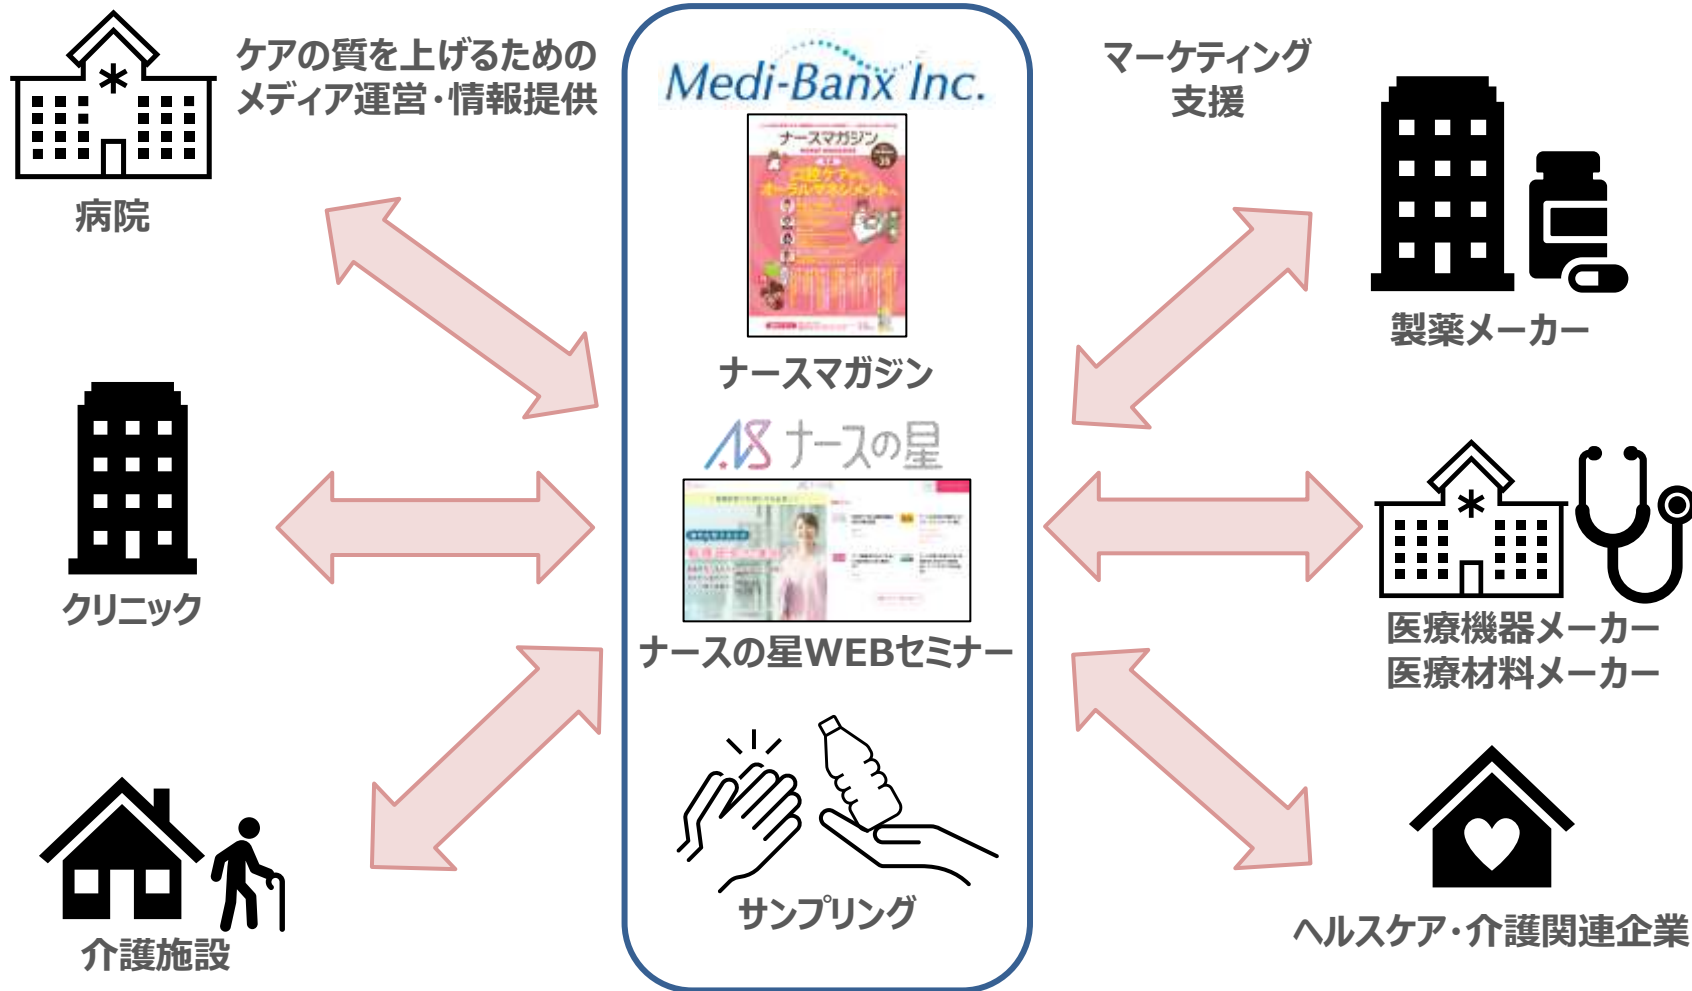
ケアの質を上げるための
メディア運営・情報提供

Medi-Banx Inc.

マーケティング
支援

病院

ナースマガジン

製薬メーカー

ナースの星

クリニック

ナースの星WEBセミナー

医療機器メーカー
医療材料メーカー

サンプリング

介護施設

ヘルスケア・介護関連企業